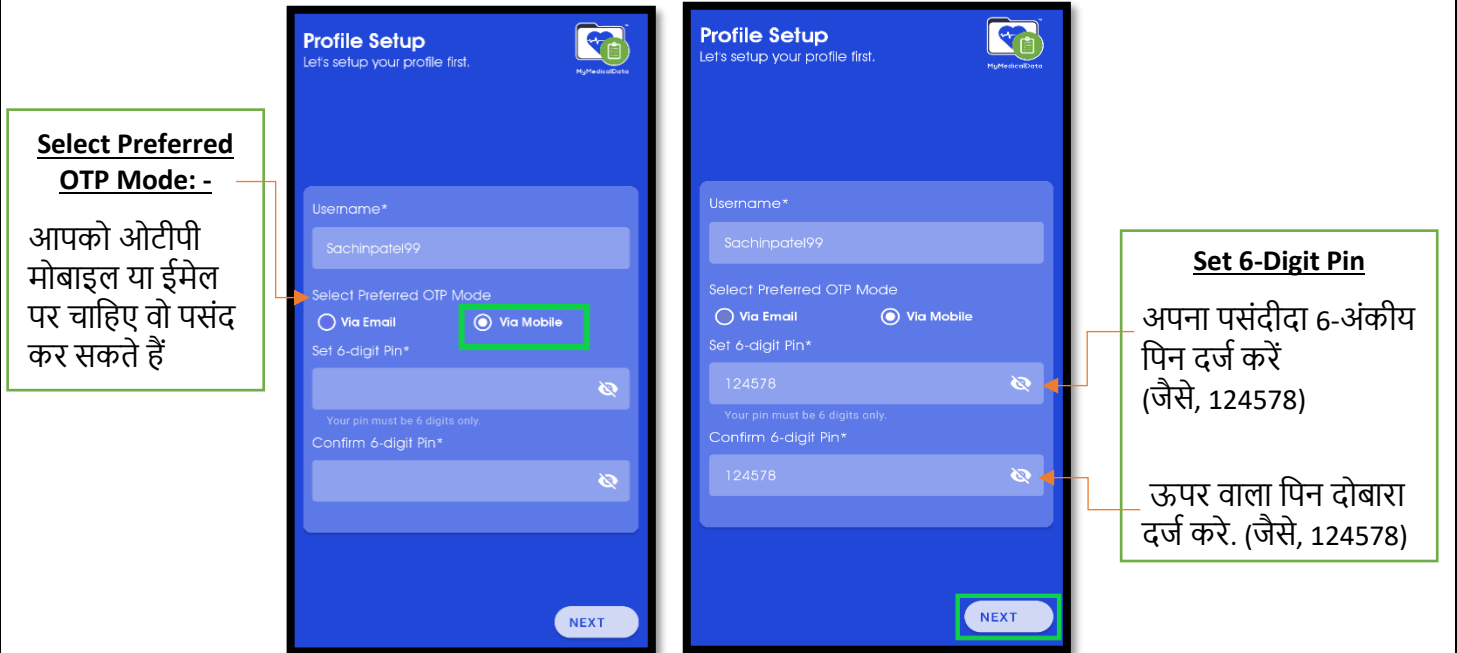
Select Preferred OTP Mode: -

आपको ओटीपी मोबाइल या ईमेल पर चाहिए वो पसंद कर सकते हैं

Profile Setup
Let's setup your profile first.

MyMedicalData

Username*
Sachinpatel99
Select Preferred OTP Mode
Via Email
Via Mobile
Set 6-digit Pin*
Your pin must be 6 digits only.
Confirm 6-digit Pin*

NEXT

Profile Setup
Let's setup your profile first.

MyMedicalData

Username*
Sachinpatel99
Select Preferred OTP Mode
Via Email
Via Mobile
Set 6-digit Pin*
124578
Your pin must be 6 digits only.
Confirm 6-digit Pin*
124578

NEXT

Set 6-Digit Pin

अपना पसंदीदा 6-अंकीय पिन दर्ज करें (जैसे, 124578)

ऊपर वाला पिन दोबारा दर्ज करे. (जैसे, 124578)